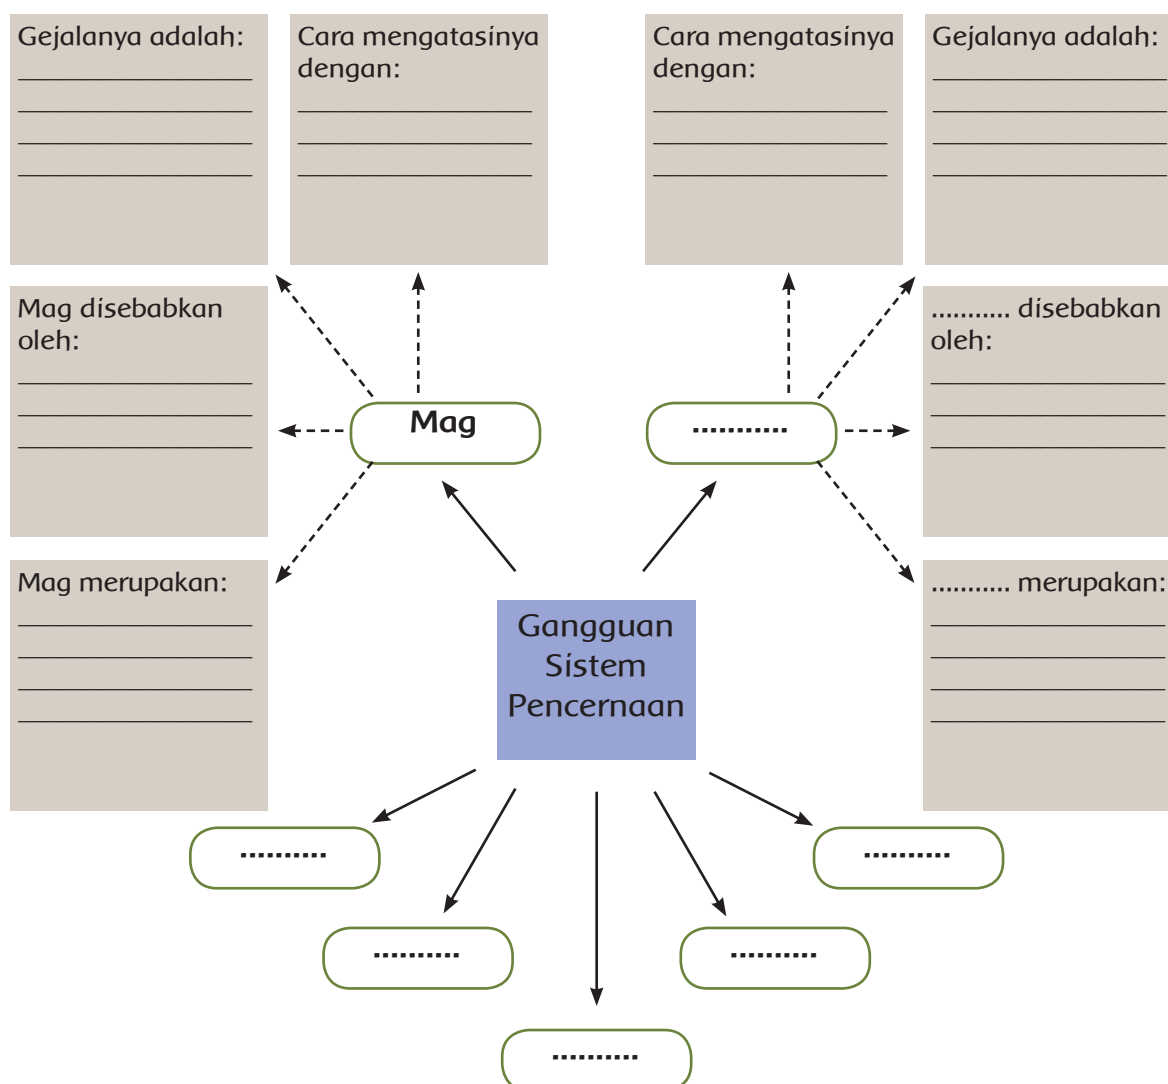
Gejalanya adalah:
________________
________________
________________
________________

Cara mengatasinya dengan:
________________
________________
________________

Cara mengatasinya dengan:
________________
________________
________________

Gejalanya adalah:
________________
________________
________________
________________

Mag disebabkan oleh:
________________
________________
________________

Mag

...........

........... disebabkan oleh:
________________
________________
________________

Mag merupakan:
________________
________________
________________
________________

Gangguan Sistem Pencernaan

........... merupakan:
________________
________________
________________
________________

...........

...........

...........

...........

...........